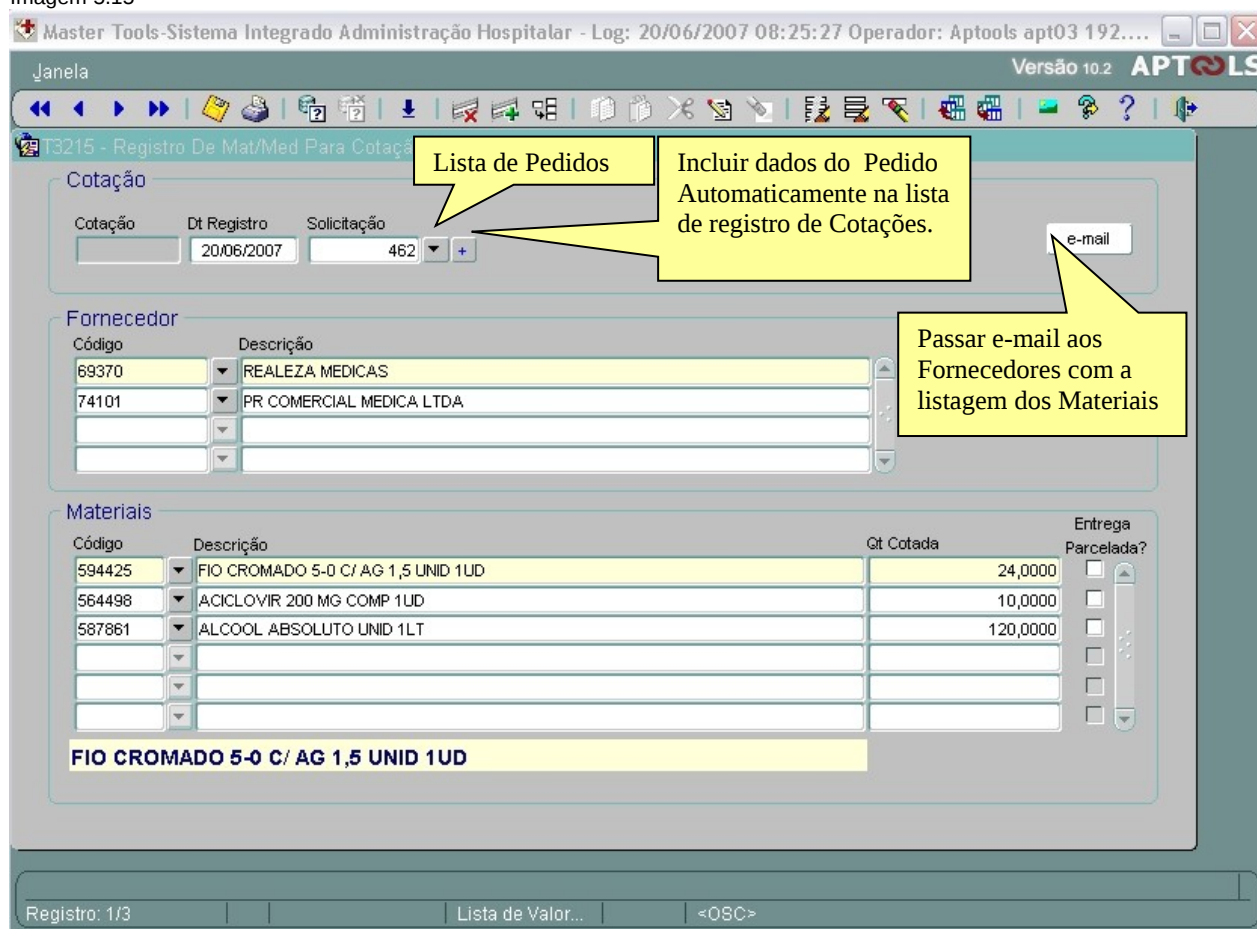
Imagem 3.13

Master Tools-Sistema Integrado Administração Hospitalar - Log: 20/06/2007 08:25:27 Operador: Aptools apt03 192....

Janela

Versão 10.2 APTOOLS

T3215 - Registro De Mat/Med Para Cotaç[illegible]

Lista de Pedidos

Incluir dados do Pedido Automaticamente na lista de registro de Cotações.

Cotação

| Cotação | Dt Registro | Solicitação |
|---|---|---|
| | 20/06/2007 | 462 |

e-mail

Passar e-mail aos Fornecedores com a listagem dos Materiais

Fornecedor

| Código | Descrição |
|---|---|
| 69370 | REALEZA MEDICAS |
| 74101 | PR COMERCIAL MEDICA LTDA |
| | |
| | |

Materiais

| Código | Descrição | Qt Cotada | Entrega Parcelada? |
|---|---|---|---|
| 594425 | FIO CROMADO 5-0 C/ AG 1,5 UNID 1UD | 24,0000 | |
| 564498 | ACICLOVIR 200 MG COMP 1UD | 10,0000 | |
| 587861 | ALCOOL ABSOLUTO UNID 1LT | 120,0000 | |
| | | | |
| | | | |
| | | | |

FIO CROMADO 5-0 C/ AG 1,5 UNID 1UD

Registro: 1/3 | Lista de Valor... | <OSC>